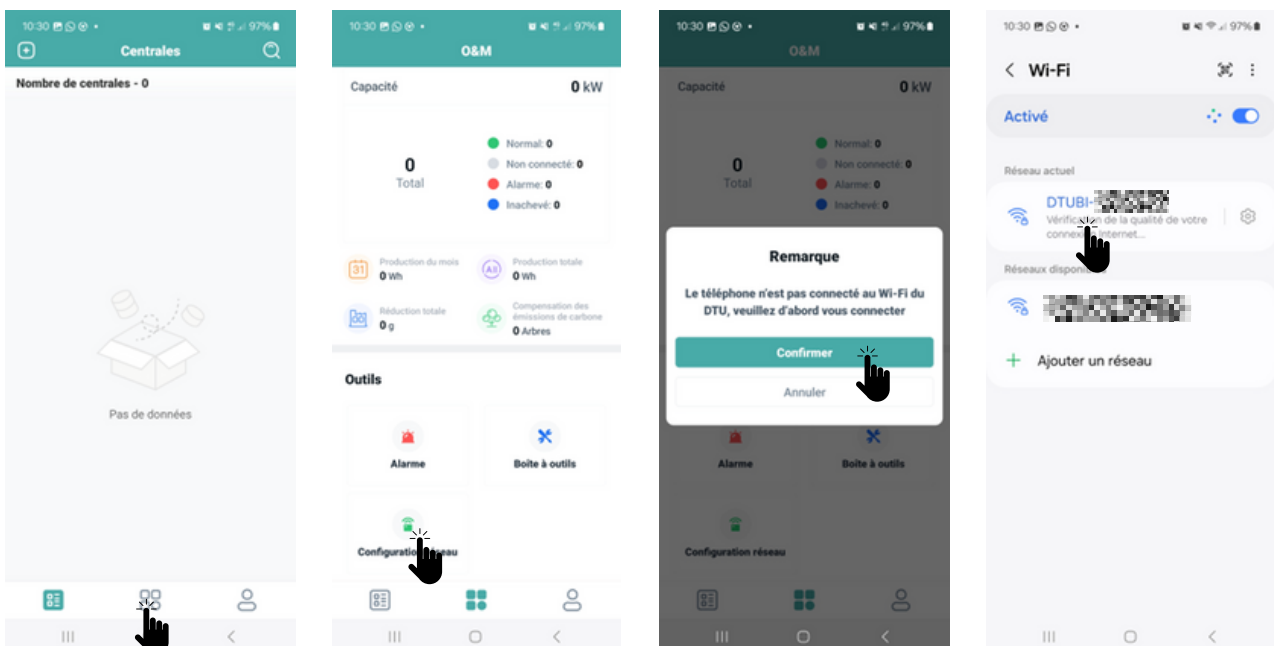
10:30 97%

Centrales

Nombre de centrales - 0

Pas de données

10:30 97%

O&M

Capacité 0 kW

0
Total

Normal: 0
Non connecté: 0
Alarme: 0
Inachevé: 0

Production du mois
0 Wh

Production totale
0 Wh

Réduction totale
0 g

Compensation des émissions de carbone
0 Arbres

Outils

Alarme

Boîte à outils

Configuration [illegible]seau

10:30 97%

O&M

Capacité 0 kW

0
Total

Normal: 0
Non connecté: 0
Alarme: 0
Inachevé: 0

Remarque

Le téléphone n'est pas connecté au Wi-Fi du DTU, veuillez d'abord vous connecter

Confirmer

Annuler

Alarme

Boîte à outils

Configuration réseau

10:30 97%

Wi-Fi

Activé

Réseau actuel

DTUBI-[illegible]
Vérific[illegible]n de la qualité de votre conne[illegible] Internet...

Réseaux dispon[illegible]

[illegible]

Ajouter un réseau